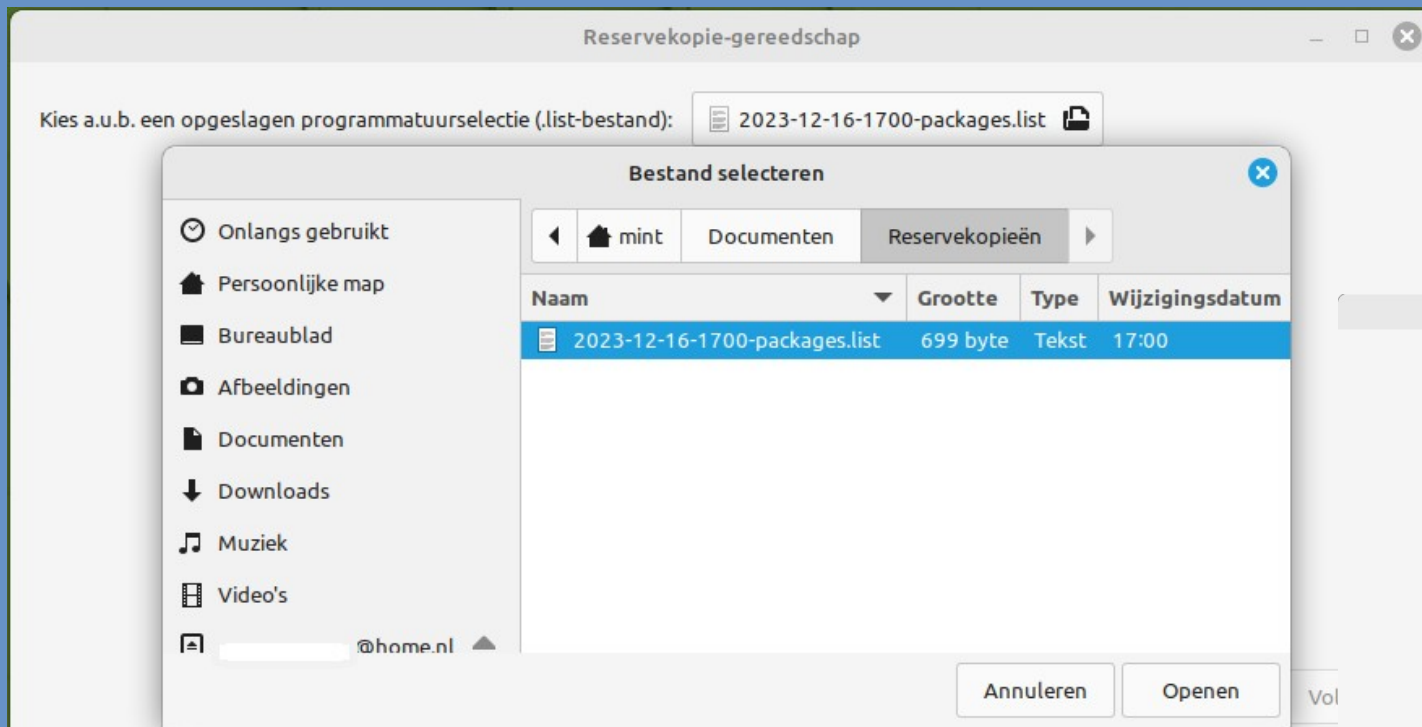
Reservekopie-gereedschap

Kies a.u.b. een opgeslagen programmatuurselectie (.list-bestand): 2023-12-16-1700-packages.list

Bestand selecteren

Onlangs gebruikt
Persoonlijke map
Bureaublad
Afbeeldingen
Documenten
Downloads
Muziek
Video's
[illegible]@home.nl

mint | Documenten | Reservekopieën

| Naam | Grootte | Type | Wijzigingsdatum |
|---|---|---|---|
| 2023-12-16-1700-packages.list | 699 byte | Tekst | 17:00 |

Annuleren
Openen
Vol